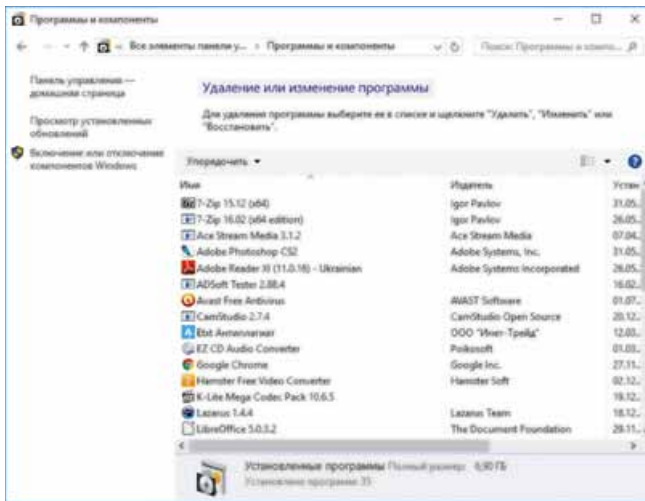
Программы и компоненты

← → ↑ « Все элементы панели у... › Программы и компоненты

Поиск: Программы и компо...

Панель управления — домашняя страница

Просмотр установленных обновлений

Включение или отключение компонентов Windows

Удаление или изменение программы

Для удаления программы выберите ее в списке и щелкните "Удалить", "Изменить" или "Восстановить".

Упорядочить ▾

| Имя | Издатель | Устан |
|---|---|---|
| 7-Zip 15.12 (x64) | Igor Pavlov | 31.05. |
| 7-Zip 16.02 (x64 edition) | Igor Pavlov | 26.05. |
| Ace Stream Media 3.1.2 | Ace Stream Media | 07.04. |
| Adobe Photoshop CS2 | Adobe Systems, Inc. | 31.05. |
| Adobe Reader XI (11.0.16) - Ukrainian | Adobe Systems Incorporated | 26.05. |
| ADSoft Tester 2.88.4 | | 16.02. |
| Avast Free Antivirus | AVAST Software | 01.07. |
| CamStudio 2.7.4 | CamStudio Open Source | 20.12. |
| Etxt Антиплагиат | ООО "Инет-Трейд" | 12.03. |
| EZ CD Audio Converter | Poikosoft | 01.03. |
| Google Chrome | Google Inc. | 27.11. |
| Hamster Free Video Converter | Hamster Soft | 02.12. |
| K-Lite Mega Codec Pack 10.6.5 | | 19.12. |
| Lazarus 1.4.4 | Lazarus Team | 18.12. |
| LibreOffice 5.0.3.2 | The Document Foundation | 28.11. |

Установленные программы Полный размер: 6,90 ГБ
Установлено программ: 35